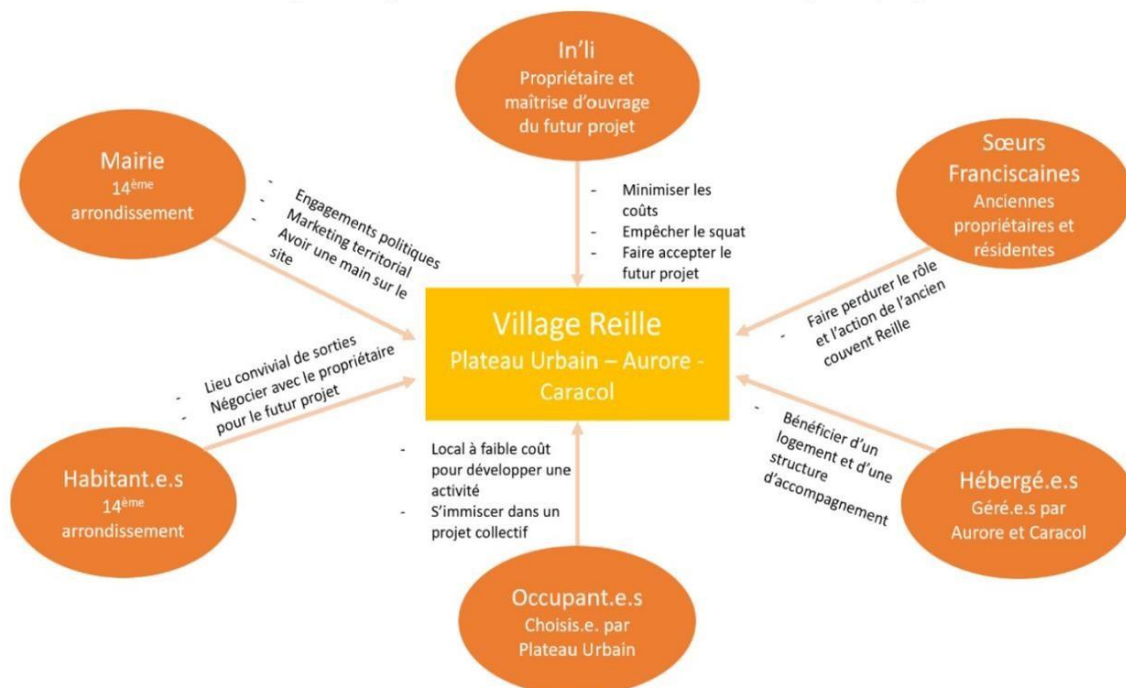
In'li
Propriétaire et maîtrise d'ouvrage du futur projet

Mairie
14ème arrondissement

Sœurs Franciscaines
Anciennes propriétaires et résidentes

- Engagements politiques
- Marketing territorial
- Avoir une main sur le site

- Minimiser les coûts
- Empêcher le squat
- Faire accepter le futur projet

- Faire perdurer le rôle et l'action de l'ancien couvent Reille

Village Reille
Plateau Urbain – Aurore - Caracol

- Lieu convivial de sorties
- Négocier avec le propriétaire pour le futur projet

- Local à faible coût pour développer une activité
- S'immiscer dans un projet collectif

- Bénéficier d'un logement et d'une structure d'accompagnement

Habitant.e.s
14ème arrondissement

Hébergé.e.s
Géré.e.s par Aurore et Caracol

Occupant.e.s
Choisis.e. par Plateau Urbain